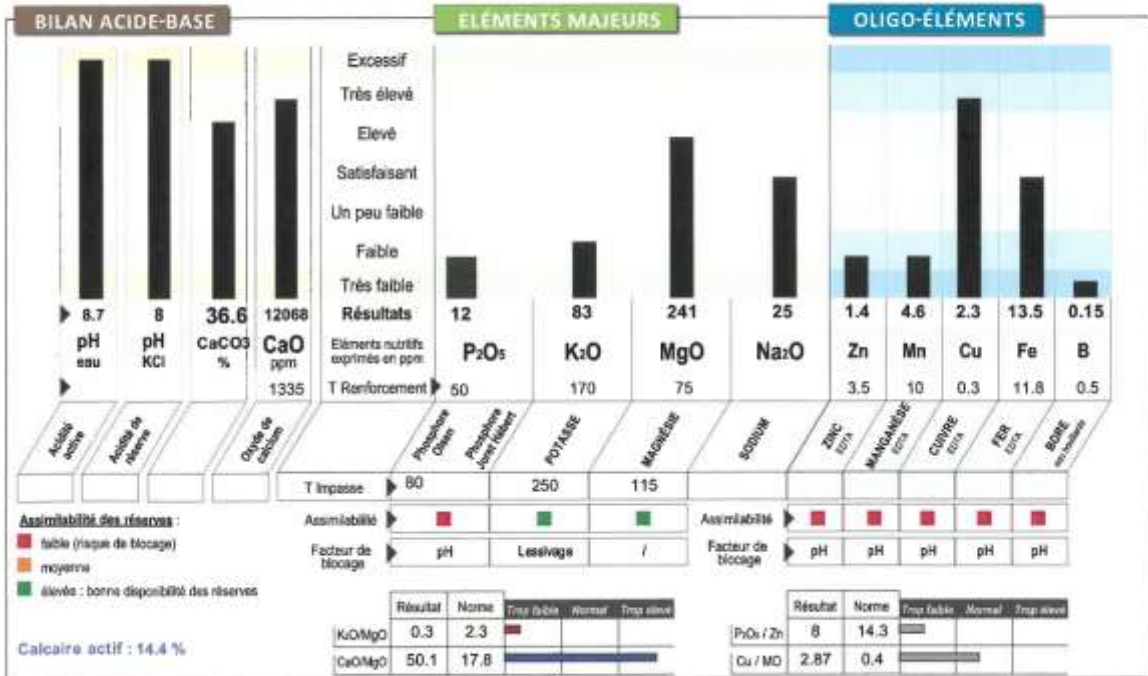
BILAN ACIDE-BASE

ELÉMENTS MAJEURS

OLIGO-ÉLÉMENTS

Excessif
Très élevé
Elevé
Satisfaisant
Un peu faible
Faible
Très faible

| 8.7 | 8 | 36.6 | 12068 | Résultats | 12 | 83 | 241 | 25 | 1.4 | 4.6 | 2.3 | 13.5 | 0.15 |
|---|---|---|---|---|---|---|---|---|---|---|---|---|---|
| pH eau | pH KCl | CaCO3 % | CaO ppm | Eléments nutritifs exprimés en ppm | $P_2O_5$ | $K_2O$ | MgO | $Na_2O$ | Zn | Mn | Cu | Fe | B |
| | | | 1335 | T Renforcement | 50 | 170 | 75 | | 3.5 | 10 | 0.3 | 11.8 | 0.5 |

Acidité active
Acidité de réserve
Oxyde de calcium
Phosphore Olsen
Phosphore Joret Hébert
POTASSE
MAGNÉSIE
SODIUM
ZINC EDTA
MANGANÈSE EDTA
CUIVRE EDTA
FER EDTA
BORE eau bouillante

T Impasse | 80 | 250 | 115

Assimilabilité des réserves :
faible (risque de blocage)
moyenne
élevée : bonne disponibilité des réserves

Assimilabilité
Facteur de blocage | pH | Lessivage | /

Assimilabilité
Facteur de blocage | pH | pH | pH | pH | pH

Calcaire actif : 14.4 %

| | Résultat | Norme | Trop faible | Normal | Trop élevé |
|---|---|---|---|---|---|
| K₂O/MgO | 0.3 | 2.3 | | | |
| CaO/MgO | 50.1 | 17.8 | | | |

| | Résultat | Norme | Trop faible | Normal | Trop élevé |
|---|---|---|---|---|---|
| P₂O₅ / Zn | 8 | 14.3 | | | |
| Cu / MO | 2.87 | 0.4 | | | |